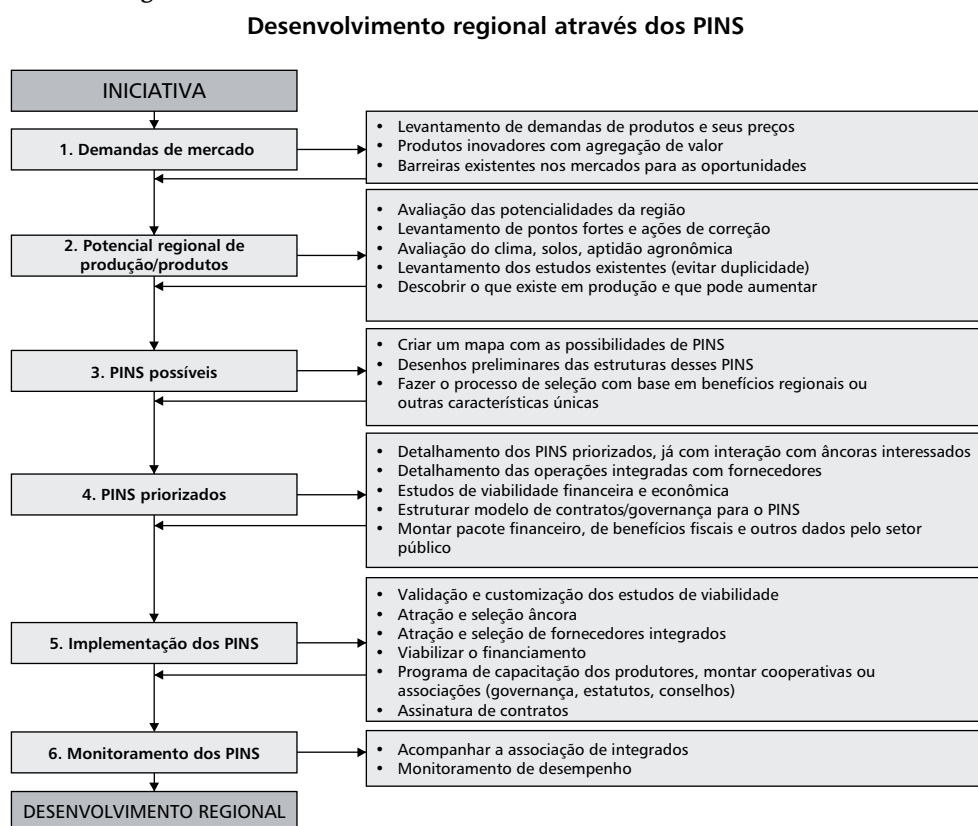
Desenvolvimento regional através dos PINS

INICIATIVA

1. Demandas de mercado

- Levantamento de demandas de produtos e seus preços
- Produtos inovadores com agregação de valor
- Barreiras existentes nos mercados para as oportunidades

2. Potencial regional de produção/produtos

- Avaliação das potencialidades da região
- Levantamento de pontos fortes e ações de correção
- Avaliação do clima, solos, aptidão agronômica
- Levantamento dos estudos existentes (evitar duplicidade)
- Descobrir o que existe em produção e que pode aumentar

3. PINS possíveis

- Criar um mapa com as possibilidades de PINS
- Desenhos preliminares das estruturas desses PINS
- Fazer o processo de seleção com base em benefícios regionais ou outras características únicas

4. PINS priorizados

- Detalhamento dos PINS priorizados, já com interação com âncoras interessados
- Detalhamento das operações integradas com fornecedores
- Estudos de viabilidade financeira e econômica
- Estruturar modelo de contratos/governança para o PINS
- Montar pacote financeiro, de benefícios fiscais e outros dados pelo setor público

5. Implementação dos PINS

- Validação e customização dos estudos de viabilidade
- Atração e seleção âncora
- Atração e seleção de fornecedores integrados
- Viabilizar o financiamento
- Programa de capacitação dos produtores, montar cooperativas ou associações (governança, estatutos, conselhos)
- Assinatura de contratos

6. Monitoramento dos PINS

- Acompanhar a associação de integrados
- Monitoramento de desempenho

DESENVOLVIMENTO REGIONAL